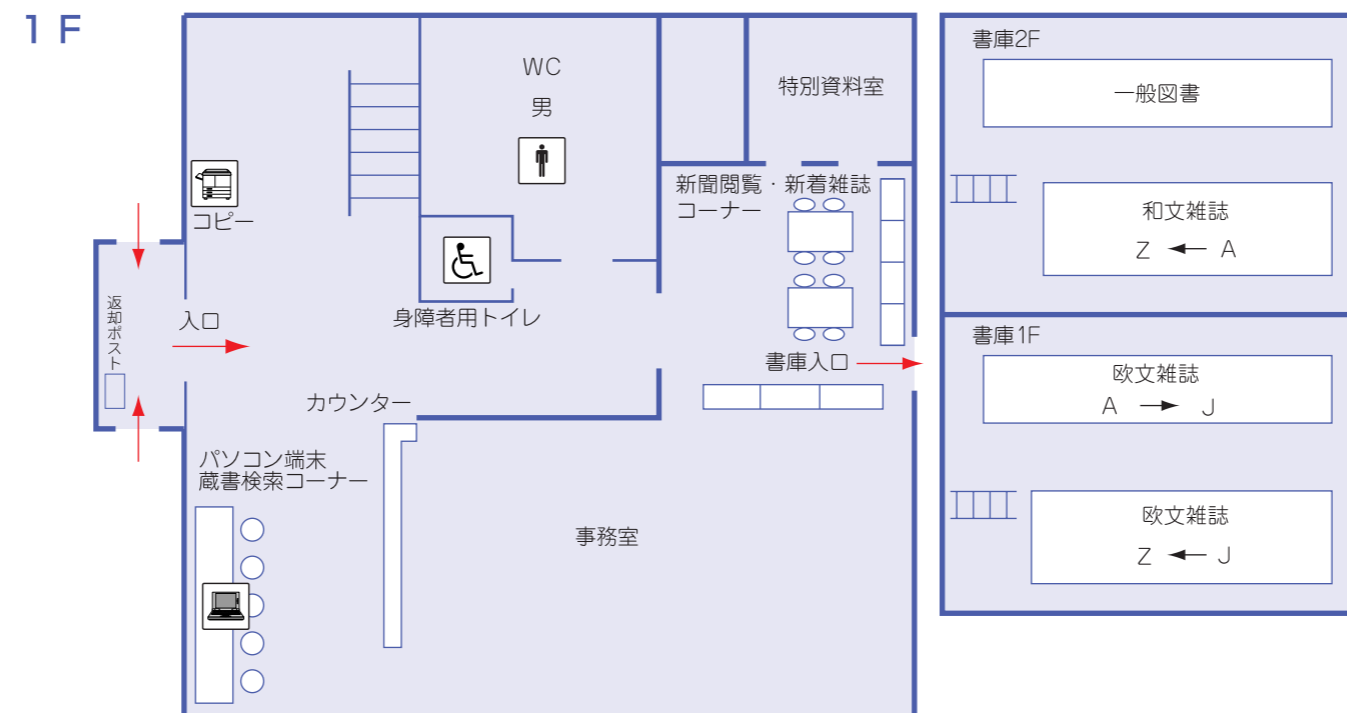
1 F

WC
男

特別資料室

書庫2F
一般図書

コピー

新聞閲覧・新着雑誌コーナー

和文雑誌
Z ← A

返却ポスト

入口

身障者用トイレ

書庫入口

書庫 1F
欧文雑誌
A → J

カウンター

パソコン端末
蔵書検索コーナー

事務室

欧文雑誌
Z ← J